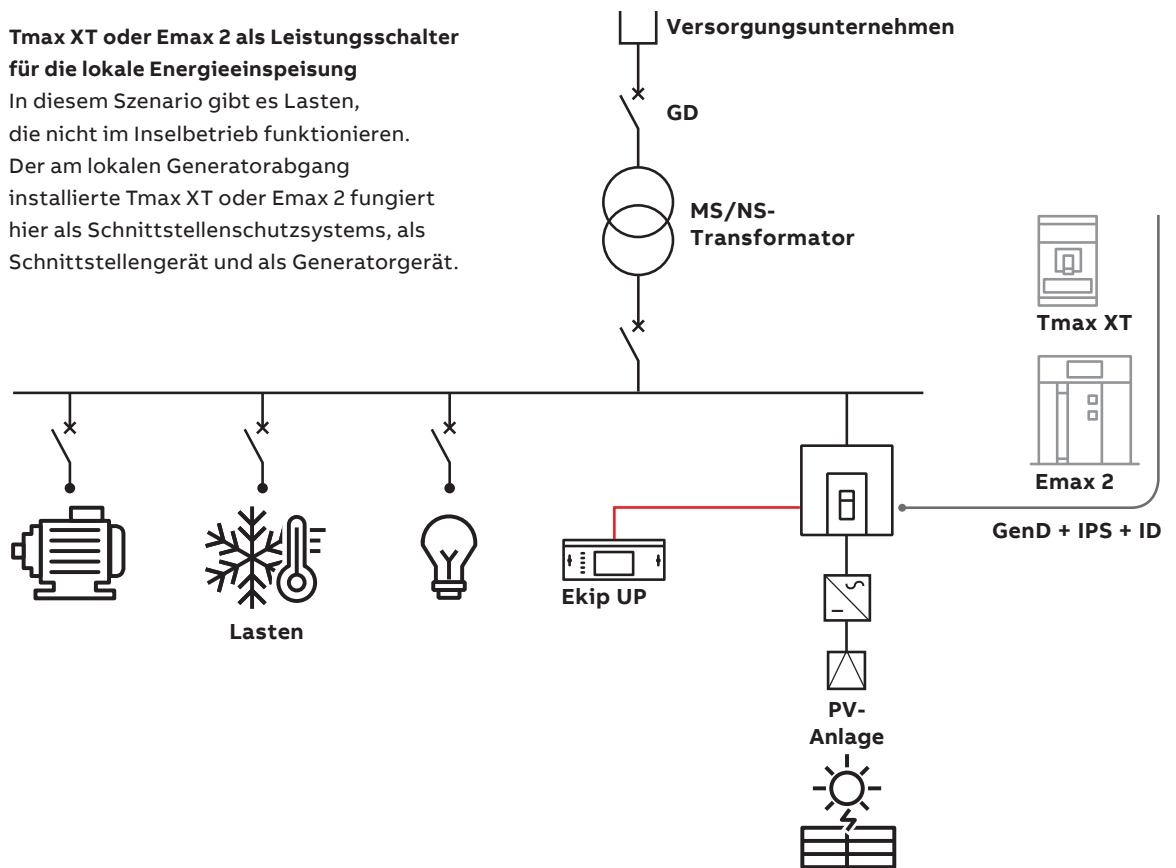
**Tmax XT oder Emax 2 als Leistungsschalter für die lokale Energieeinspeisung**
In diesem Szenario gibt es Lasten, die nicht im Inselbetrieb funktionieren. Der am lokalen Generatorabgang installierte Tmax XT oder Emax 2 fungiert hier als Schnittstellenschutzsystems, als Schnittstellengerät und als Generatorgerät.

Versorgungsunternehmen

GD

MS/NS-Transformator

Tmax XT

Emax 2

GenD + IPS + ID

Ekip UP

Lasten

PV-Anlage